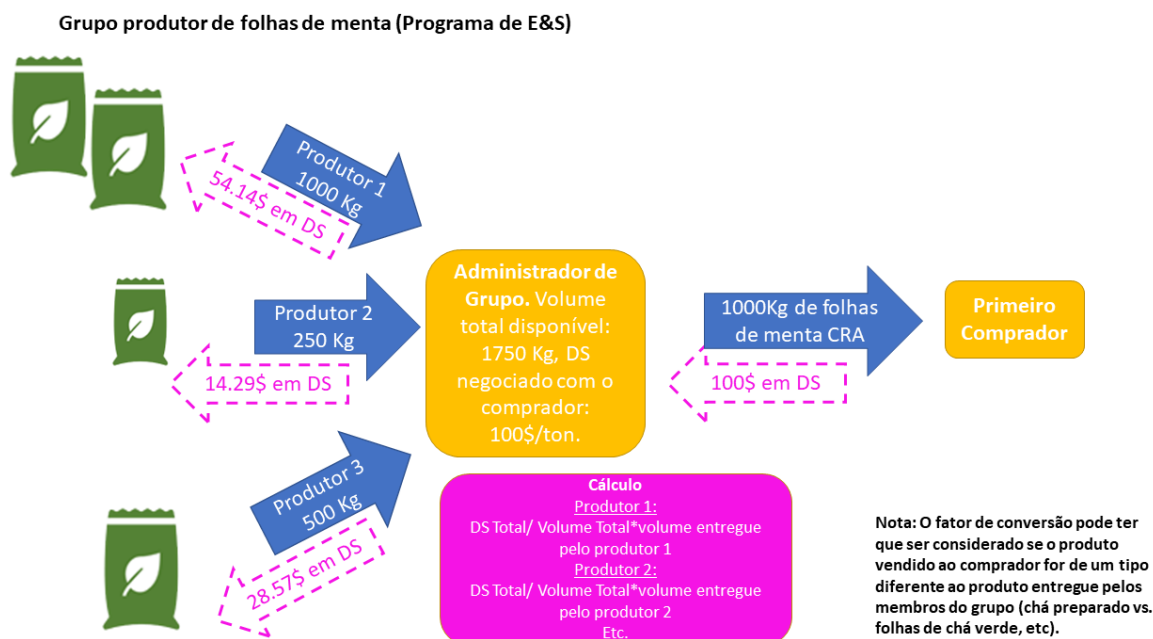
Grupo produtor de folhas de menta (Programa de E&S)

Produtor 1
1000 Kg

54.14$ em DS

Produtor 2
250 Kg

14.29$ em DS

Produtor 3
500 Kg

28.57$ em DS

Administrador de Grupo. Volume total disponível: 1750 Kg, DS negociado com o comprador: 100$/ton.

1000Kg de folhas de menta CRA

100$ em DS

Primeiro Comprador

Cálculo
Produtor 1:
DS Total/ Volume Total*volume entregue pelo produtor 1
Produtor 2:
DS Total/ Volume Total*volume entregue pelo produtor 2
Etc.

Nota: O fator de conversão pode ter que ser considerado se o produto vendido ao comprador for de um tipo diferente ao produto entregue pelos membros do grupo (chá preparado vs. folhas de chá verde, etc).